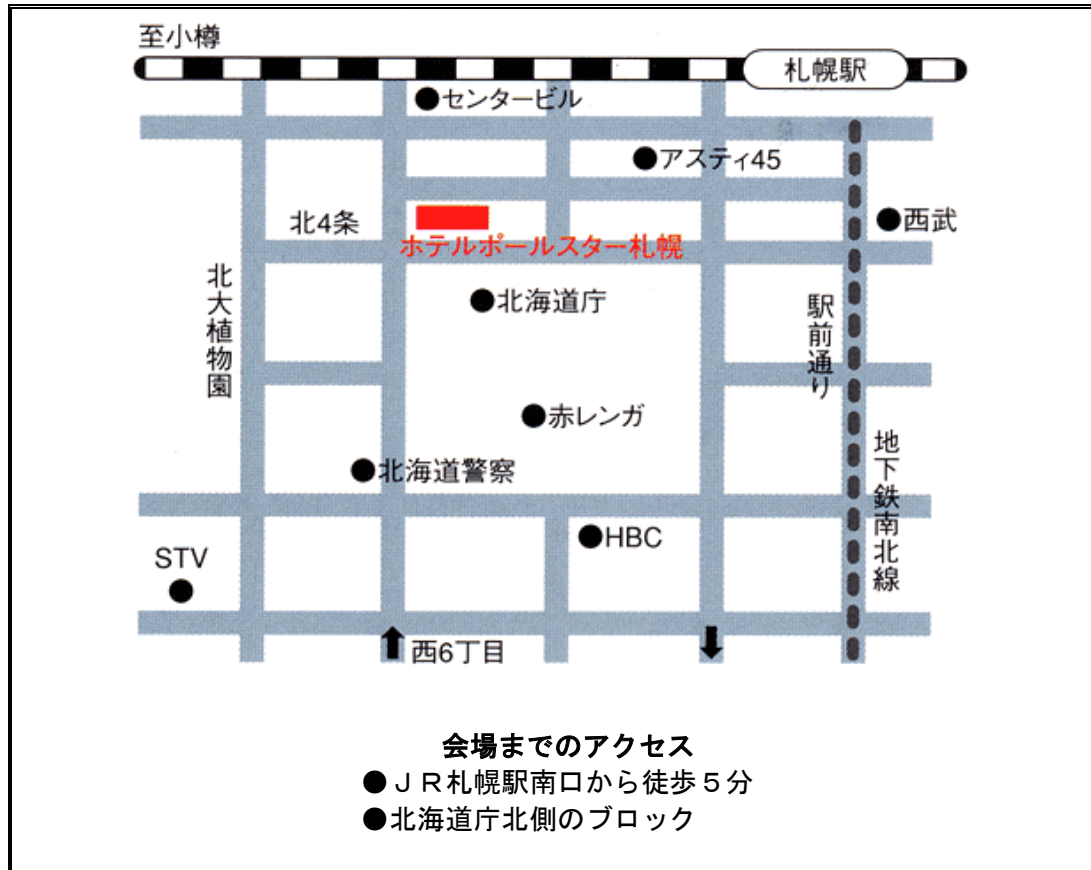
至小樽

札幌駅

●センタービル

●アスティ45

北4条

●西武

ホテルポールスター札幌

北大植物園

●北海道庁

駅前通り

●赤レンガ

地下鉄南北線

●北海道警察

●HBC

STV

●

西6丁目

会場までのアクセス
●ＪＲ札幌駅南口から徒歩５分
●北海道庁北側のブロック